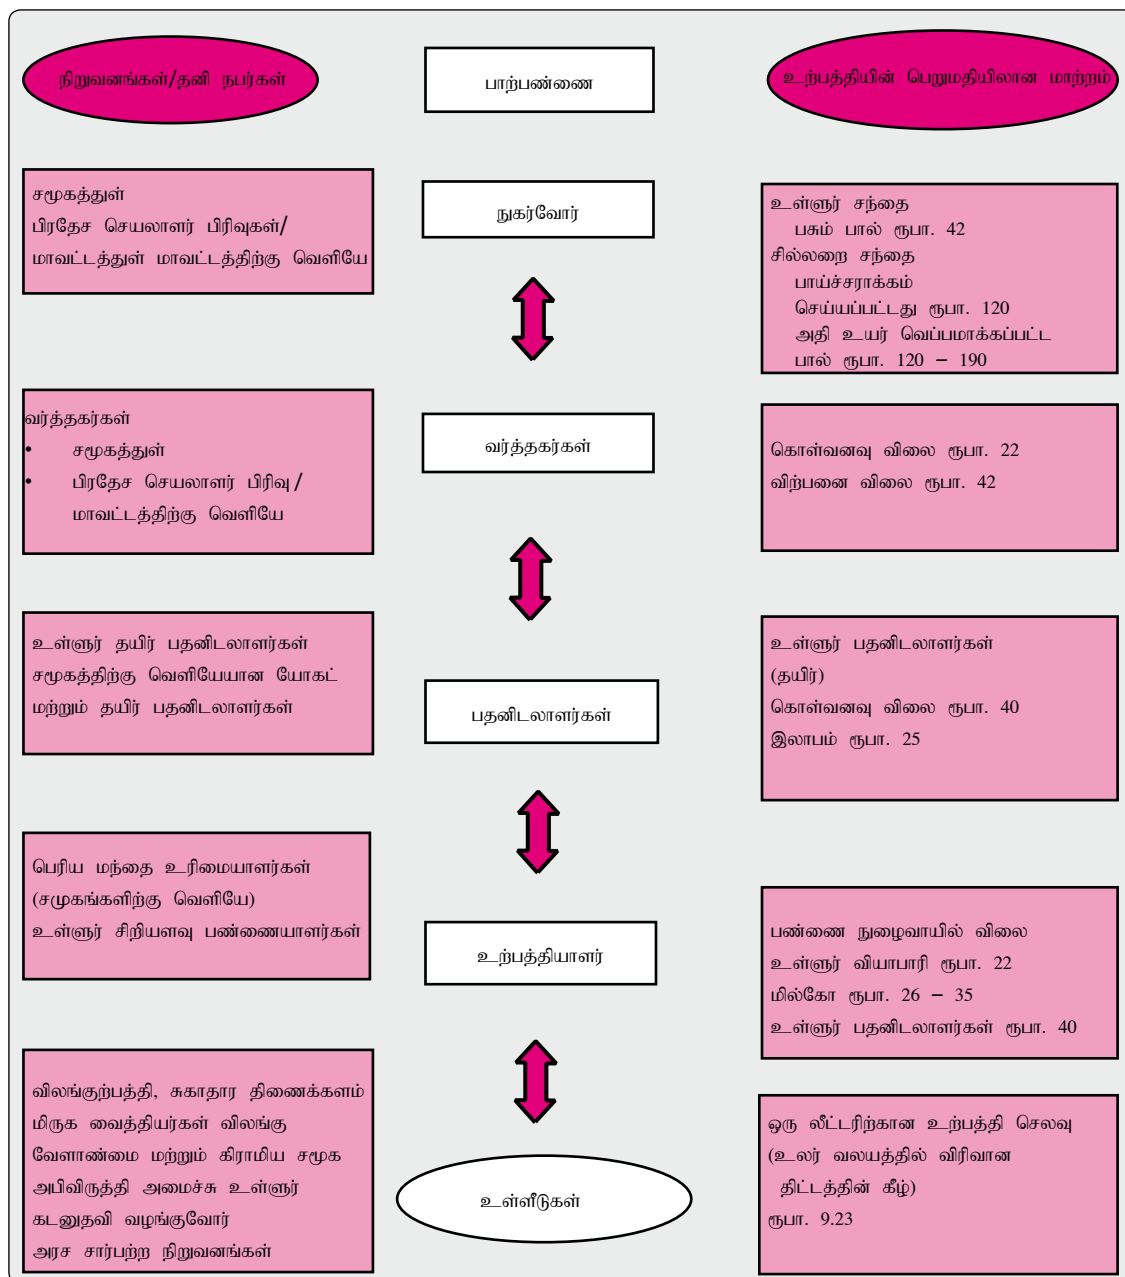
நிறுவனங்கள்/தனி நபர்கள்

பாற்பண்ணை

உற்பத்தியின் பெறுமதியிலான மாற்றம்

சமூகத்துள்
பிரதேச செயலாளர் பிரிவுகள்/
மாவட்டத்துள் மாவட்டத்திற்கு வெளியே

நுகர்வோர்

உள்ளூர் சந்தை
பசும் பால் ரூபா. 42
சில்லறை சந்தை
பாய்ச்சராக்கம்
செய்யப்பட்டது ரூபா. 120
அதி உயர் வெப்பமாக்கப்பட்ட
பால் ரூபா. 120 – 190

வர்த்தகர்கள்
• சமூகத்துள்
• பிரதேச செயலாளர் பிரிவு /
மாவட்டத்திற்கு வெளியே

வர்த்தகர்கள்

கொள்வனவு விலை ரூபா. 22
விற்பனை விலை ரூபா. 42

உள்ளூர் தயிர் பதனிடலாளர்கள்
சமூகத்திற்கு வெளியேயான யோகட்
மற்றும் தயிர் பதனிடலாளர்கள்

பதனிடலாளர்கள்

உள்ளூர் பதனிடலாளர்கள்
(தயிர்)
கொள்வனவு விலை ரூபா. 40
இலாபம் ரூபா. 25

பெரிய மந்தை உரிமையாளர்கள்
(சமூகங்களிற்கு வெளியே)
உள்ளூர் சிறியளவு பண்ணையாளர்கள்

உற்பத்தியாளர்

பண்ணை நுழைவாயில் விலை
உள்ளூர் வியாபாரி ரூபா. 22
மில்கோ ரூபா. 26 – 35
உள்ளூர் பதனிடலாளர்கள் ரூபா. 40

விலங்குற்பத்தி, சுகாதார திணைக்களம்
மிருக வைத்தியர்கள் விலங்கு
வேளாண்மை மற்றும் கிராமிய சமூக
அபிவிருத்தி அமைச்சு உள்ளூர்
கடனுதவி வழங்குவோர்
அரச சார்பற்ற நிறுவனங்கள்

உள்ளீடுகள்

ஒரு லீட்டரிற்கான உற்பத்தி செலவு
(உலர் வலயத்தில் விரிவான
திட்டத்தின் கீழ்)
ரூபா. 9.23